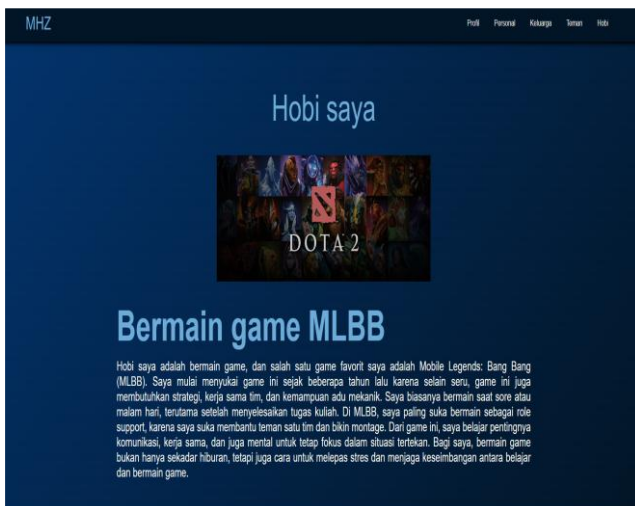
MHZ

Profil Personal Keluarga Teman Hobi

Hobi saya

DOTA 2

Bermain game MLBB

Hobi saya adalah bermain game, dan salah satu game favorit saya adalah Mobile Legends: Bang Bang (MLBB). Saya mulai menyukai game ini sejak beberapa tahun lalu karena selain seru, game ini juga membutuhkan strategi, kerja sama tim, dan kemampuan adu mekanik. Saya biasanya bermain saat sore atau malam hari, terutama setelah menyelesaikan tugas kuliah. Di MLBB, saya paling suka bermain sebagai role support, karena saya suka membantu teman satu tim dan bikin montage. Dari game ini, saya belajar pentingnya komunikasi, kerja sama, dan juga mental untuk tetap fokus dalam situasi tertekan. Bagi saya, bermain game bukan hanya sekadar hiburan, tetapi juga cara untuk melepas stres dan menjaga keseimbangan antara belajar dan bermain game.